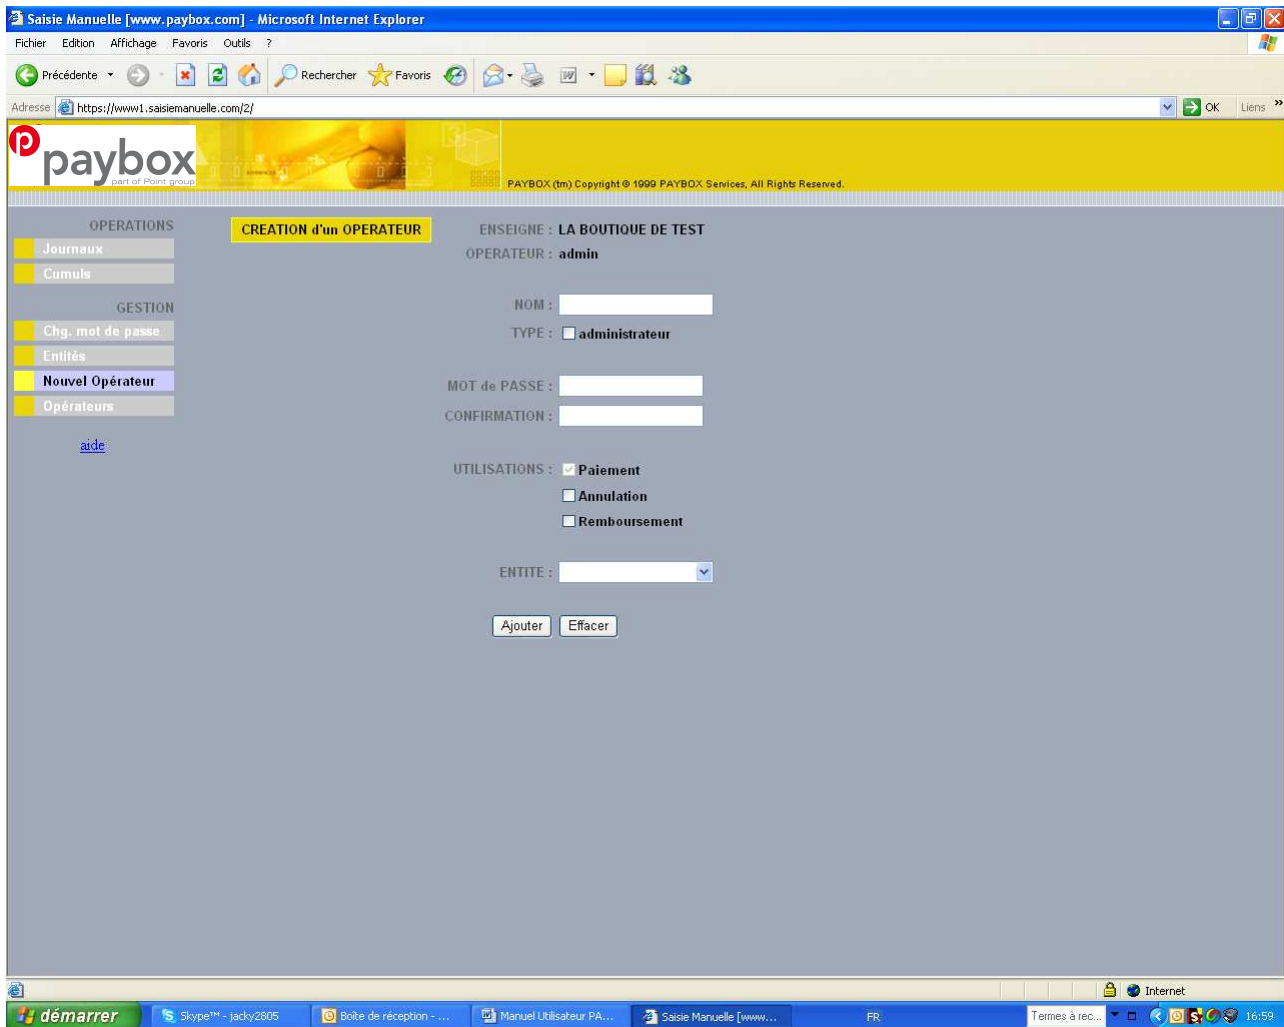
Saisie Manuelle [www.paybox.com] - Microsoft Internet Explorer

Fichier Edition Affichage Favoris Outils ?

Précédente Rechercher Favoris

Adresse https://www1.saisiemanuelle.com/2/ OK Liens

paybox part of Point group

PAYBOX (tm) Copyright © 1999 PAYBOX Services, All Rights Reserved.

OPERATIONS
Journaux
Cumuls

GESTION
Chg. mot de passe
Entités
Nouvel Opérateur
Opérateurs

aide

CREATION d'un OPERATEUR

ENSEIGNE : LA BOUTIQUE DE TEST
OPERATEUR : admin

NOM :
TYPE : administrateur

MOT de PASSE :
CONFIRMATION :

UTILISATIONS : Paiement
Annulation
Remboursement

ENTITE :

Ajouter Effacer

Internet

démarrer Skype™ - jacky2805 Boîte de réception - ... Manuel Utilisateur PA... Saisie Manuelle [www.... FR Termes à rec... 16:59